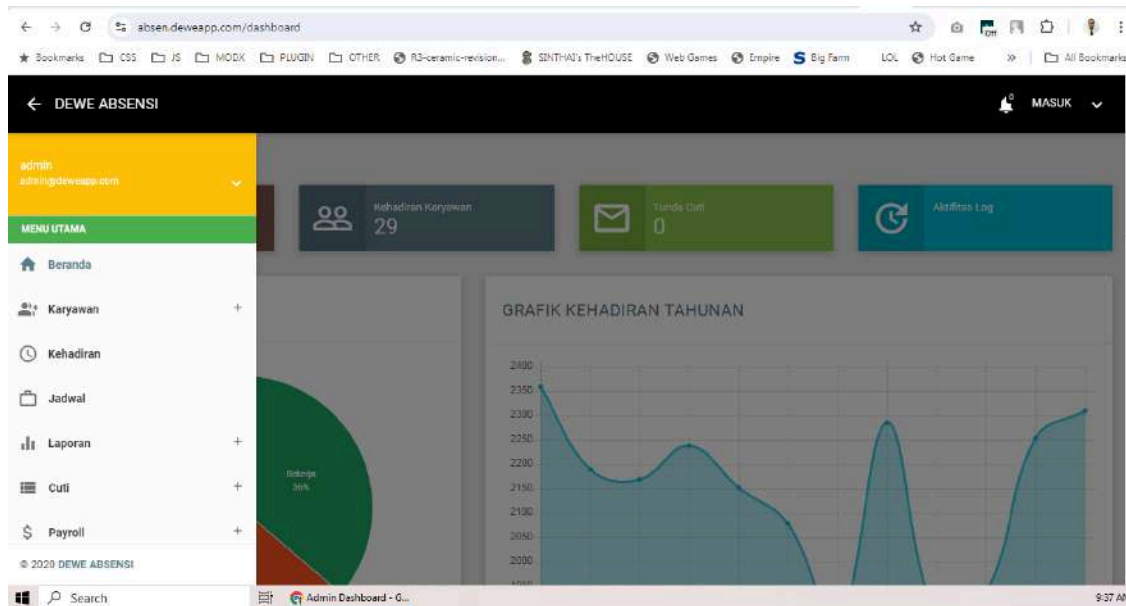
absen.deweapp.com/dashboard

Bookmarks CSS JS MODX PLUGIN OTHER R3-ceramic-revision... SINTHAI's TheHOUSE Web Games Empire Big Farm LOL Hot Game » All Bookmarks

← DEWE ABSENSI

MASUK

admin
admin@deweapp.com

MENU UTAMA

Beranda

Karyawan +

Kehadiran

Jadwal

Laporan +

Cuti +

Payroll +

© 2020 DEWE ABSENSI

Kehadiran Karyawan
29

Tunda Cuti
0

Aktifitas Log

GRAFIK KEHADIRAN TAHUNAN

2400
2350
2300
2250
2200
2150
2100
2050
2000

Bekerja
36%

Search

Admin Dashboard - G...

9:37 AM